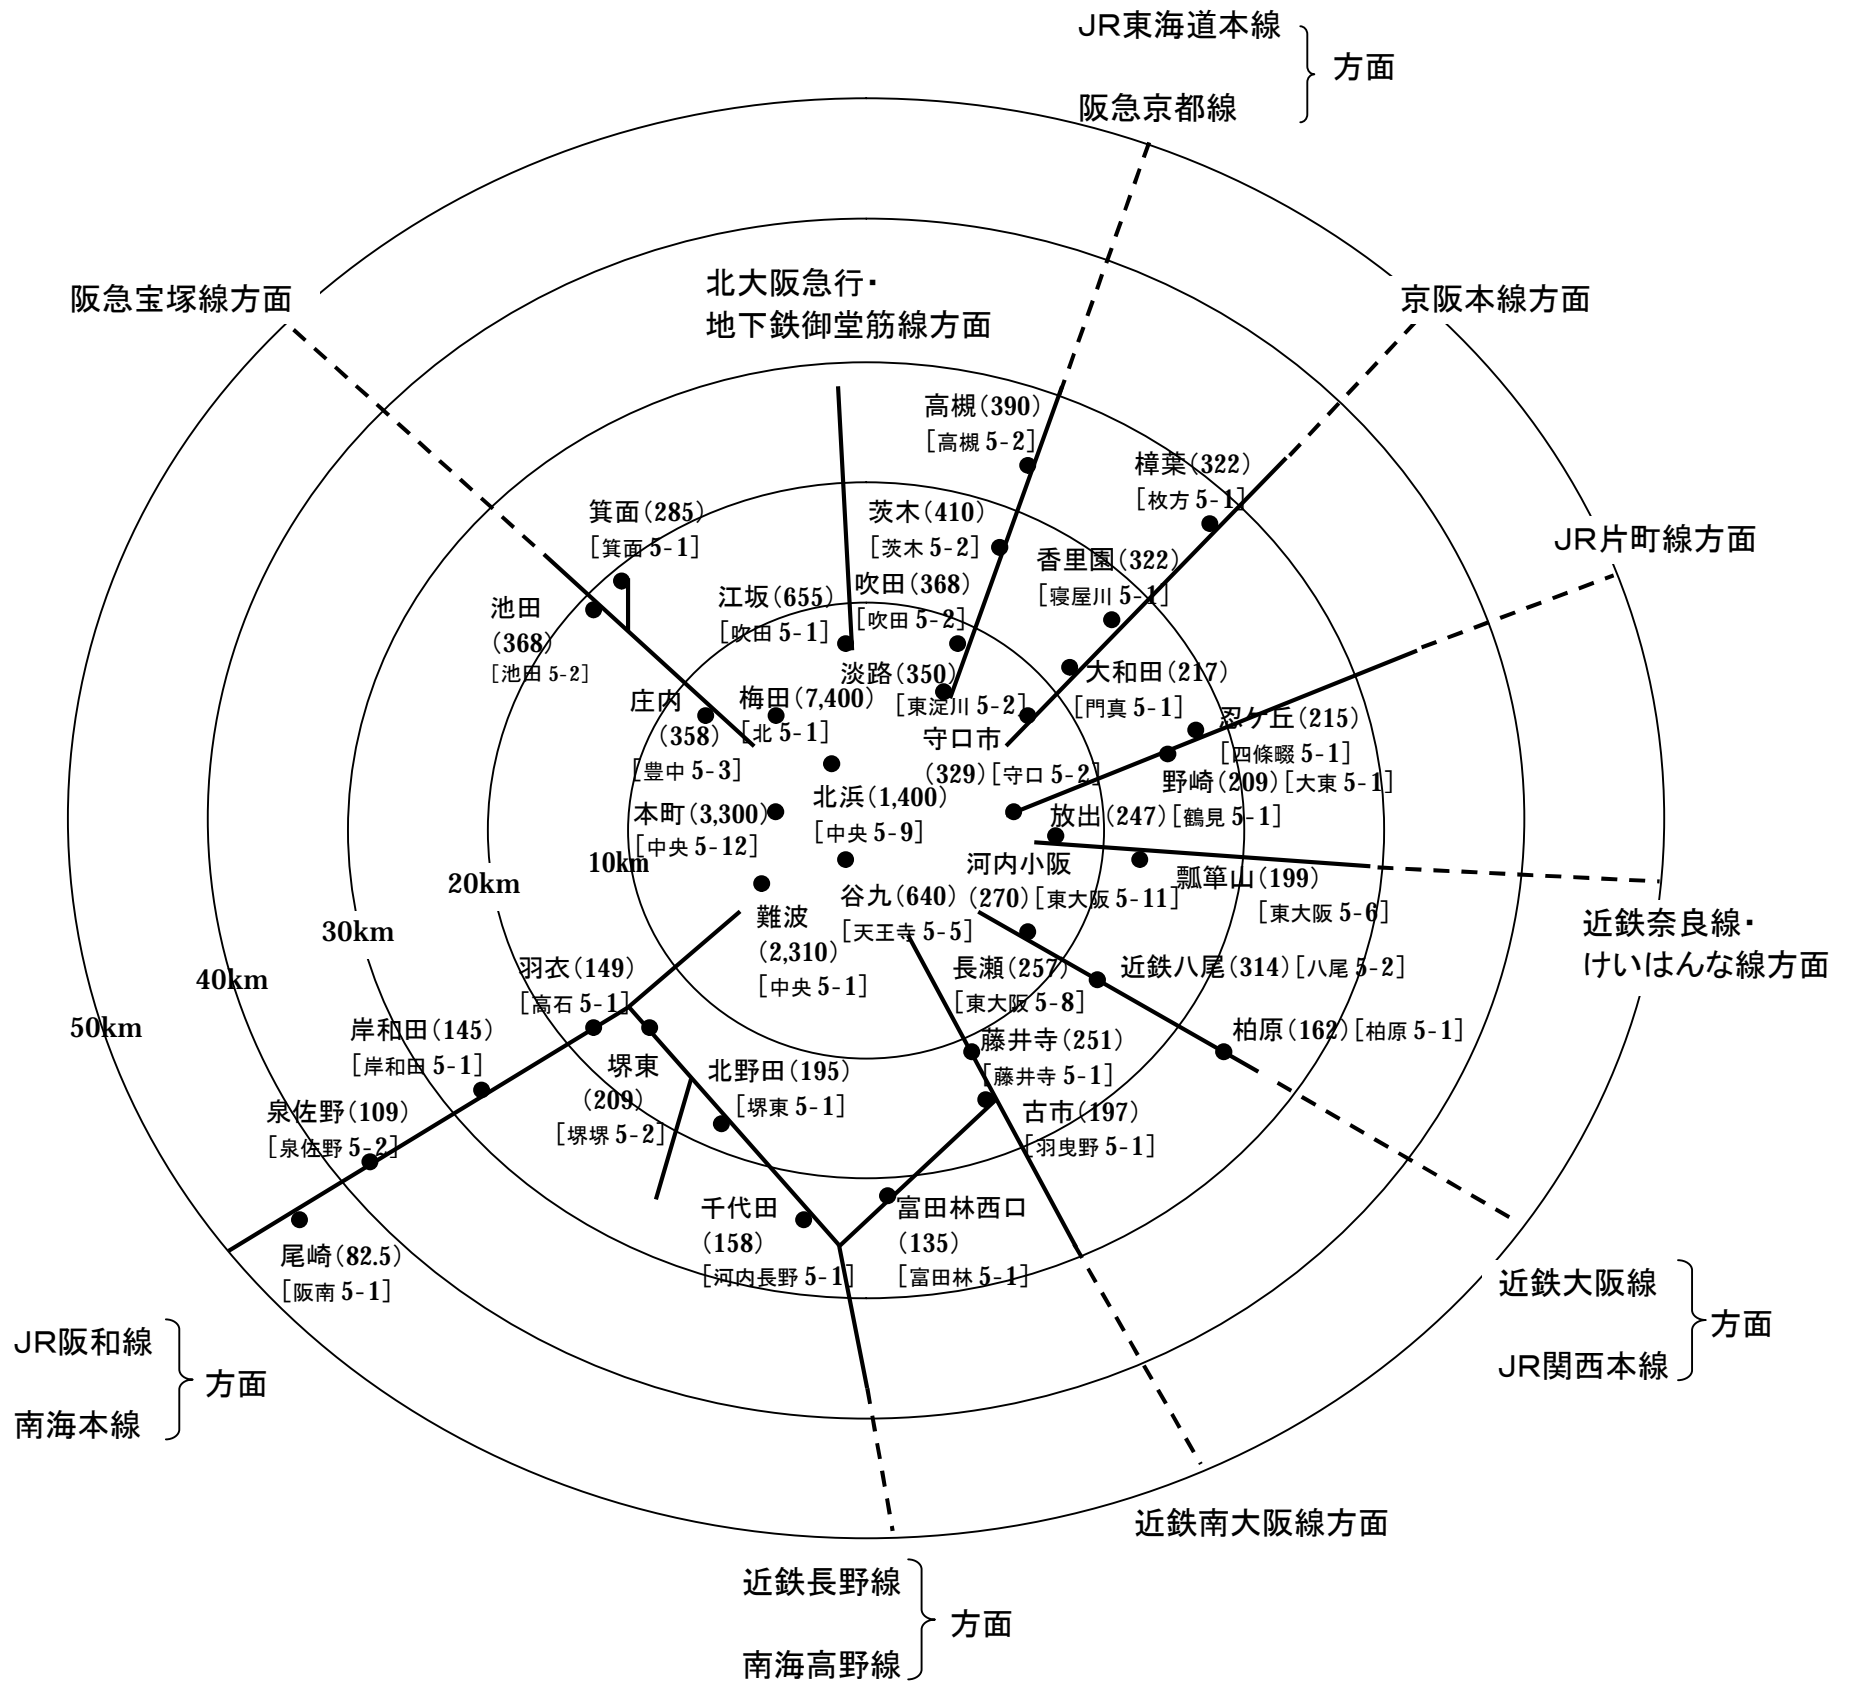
JR東海道本線
阪急京都線
方面

阪急宝塚線方面

北大阪急行・
地下鉄御堂筋線方面

京阪本線方面

JR片町線方面

高槻(390)
［高槻 5-2］

樟葉(322)
［枚方 5-1］

箕面(285)
［箕面 5-1］

茨木(410)
［茨木 5-2］

香里園(322)
［寝屋川 5-1］

池田
(368)
［池田 5-2］

江坂(655)
［吹田 5-1］

吹田(368)
［吹田 5-2］

淡路(350)
［東淀川 5-2］

大和田(217)
［門真 5-1］

庄内
(358)
［豊中 5-3］

梅田(7,400)
［北 5-1］

守口市
(329)［守口 5-2］

忍ケ丘(215)
［四條畷 5-1］

野崎(209)［大東 5-1］

本町(3,300)
［中央 5-12］

北浜(1,400)
［中央 5-9］

放出(247)［鶴見 5-1］

10km

20km

30km

40km

50km

河内小阪
(270)［東大阪 5-11］

瓢箪山(199)
［東大阪 5-6］

近鉄奈良線・
けいはんな線方面

谷九(640)
［天王寺 5-5］

難波
(2,310)
［中央 5-1］

羽衣(149)
［高石 5-1］

長瀬(257)
［東大阪 5-8］

近鉄八尾(314)［八尾 5-2］

岸和田(145)
［岸和田 5-1］

堺東
(209)
［堺堺 5-2］

藤井寺(251)
［藤井寺 5-1］

柏原(162)［柏原 5-1］

北野田(195)
［堺東 5-1］

泉佐野(109)
［泉佐野 5-2］

古市(197)
［羽曳野 5-1］

千代田
(158)
［河内長野 5-1］

富田林西口
(135)
［富田林 5-1］

尾崎(82.5)
［阪南 5-1］

近鉄大阪線
JR関西本線
方面

JR阪和線
南海本線
方面

近鉄南大阪線方面

近鉄長野線
南海高野線
方面